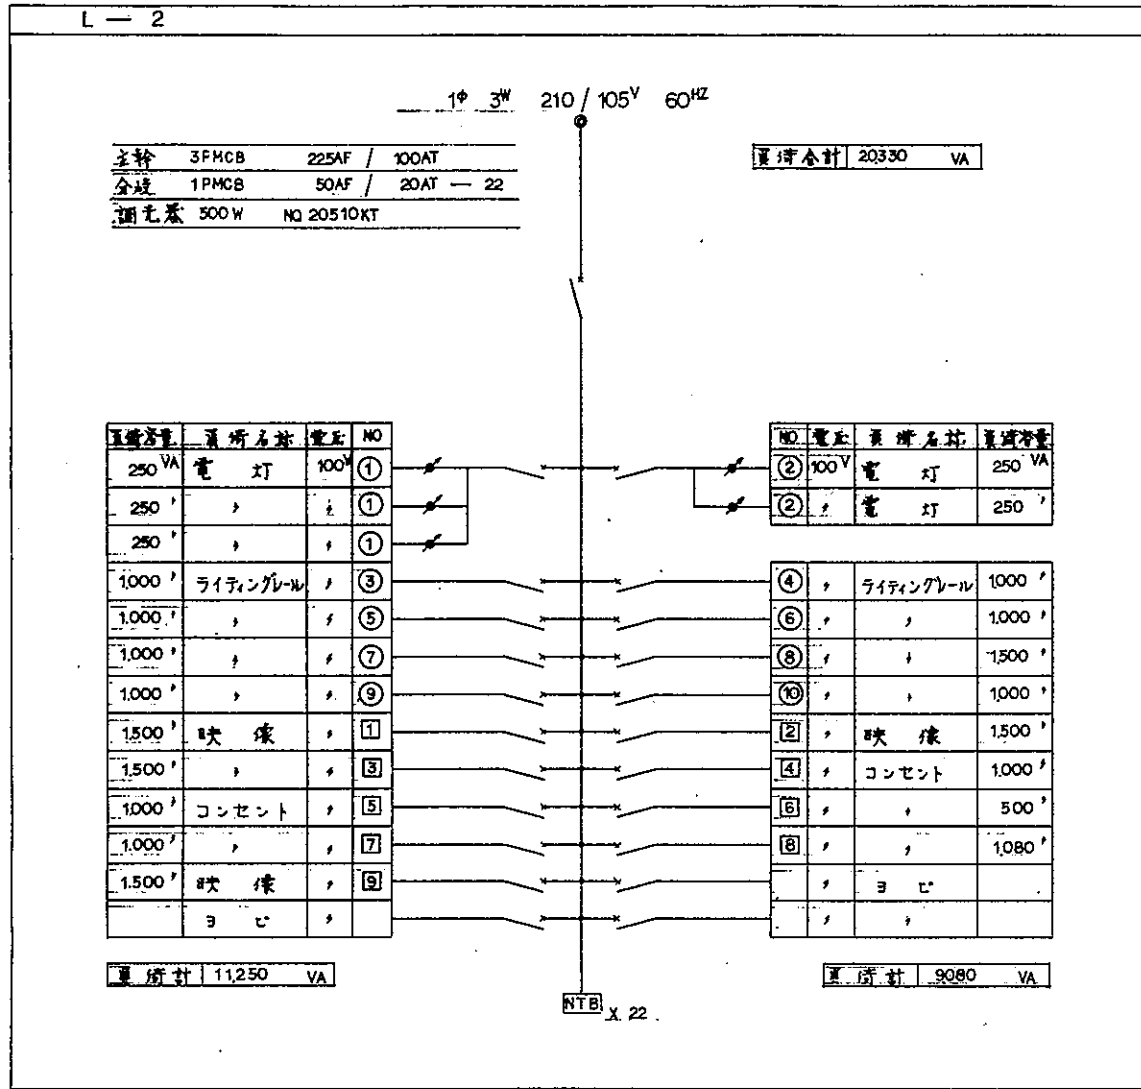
L — 2

1φ 3W 210 / 105V 60HZ

主幹 3PMCB 225AF / 100AT
分岐 1PMCB 50AF / 20AT — 22
調光器 500 W NO 20510KT

負荷合計 20330 VA

| 負荷容量 | 負荷名称 | 電圧 | NO |
|---|---|---|---|
| 250 VA | 電 灯 | 100V | ① |
| 250 〃 | 〃 | 〃 | ① |
| 250 〃 | 〃 | 〃 | ① |
| 1,000 〃 | ライティングレール | 〃 | ③ |
| 1,000 〃 | 〃 | 〃 | ⑤ |
| 1,000 〃 | 〃 | 〃 | ⑦ |
| 1,000 〃 | 〃 | 〃 | ⑨ |
| 1,500 〃 | 映 像 | 〃 | 1 |
| 1,500 〃 | 〃 | 〃 | 3 |
| 1,000 〃 | コンセント | 〃 | 5 |
| 1,000 〃 | 〃 | 〃 | 7 |
| 1,500 〃 | 映 像 | 〃 | 9 |
| | ヨ ビ | 〃 | |

| NO | 電圧 | 負荷名称 | 負荷容量 |
|---|---|---|---|
| ② | 100V | 電 灯 | 250 VA |
| ② | 〃 | 電 灯 | 250 〃 |
| ④ | 〃 | ライティングレール | 1000 〃 |
| ⑥ | 〃 | 〃 | 1,000 〃 |
| ⑧ | 〃 | 〃 | 1,500 〃 |
| ⑩ | 〃 | 〃 | 1,000 〃 |
| 2 | 〃 | 映 像 | 1,500 〃 |
| 4 | 〃 | コンセント | 1,000 〃 |
| 6 | 〃 | 〃 | 500 〃 |
| 8 | 〃 | 〃 | 1,080 〃 |
| | 〃 | ヨ ビ | |
| | 〃 | 〃 | |

負荷計 11,250 VA

負荷計 9080 VA

NTB X 22